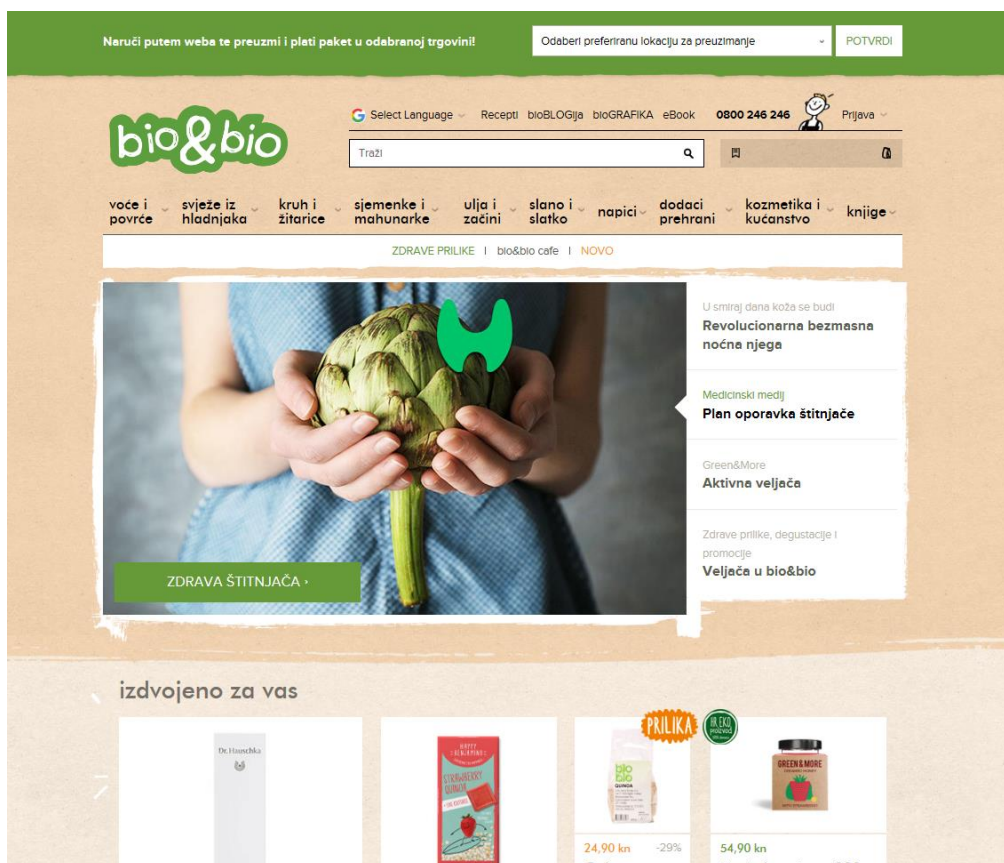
Naruči putem weba te preuzmi i plati paket u odabranoj trgovini!

Odaberi preferiranu lokaciju za preuzimanje

POTVRDI

bio&bio

Select Language Recepti bioBLOGija bioGRAFIKA eBook 0800 246 246 Prijava

Traži

voće i povrće
svježe iz hladnjaka
kruh i žitarice
sjemenke i mahunarke
ulja i začini
slano i slatko
napici
dodaci prehrani
kozmetika i kućanstvo
knjige

ZDRAVE PRILIKE | bio&bio cafe | NOVO

ZDRAVA ŠTITNJAČA ›

U smiraj dana koža se budi
Revolucionarna bezmasna noćna njega

Medicinski medij
Plan oporavka štitnjače

Green&More
Aktivna veljača

Zdrave prilike, degustacije i promocije
Veljača u bio&bio

izdvojeno za vas

Dr.Hauschka

PRILIKA

24,90 kn -29%

54,90 kn